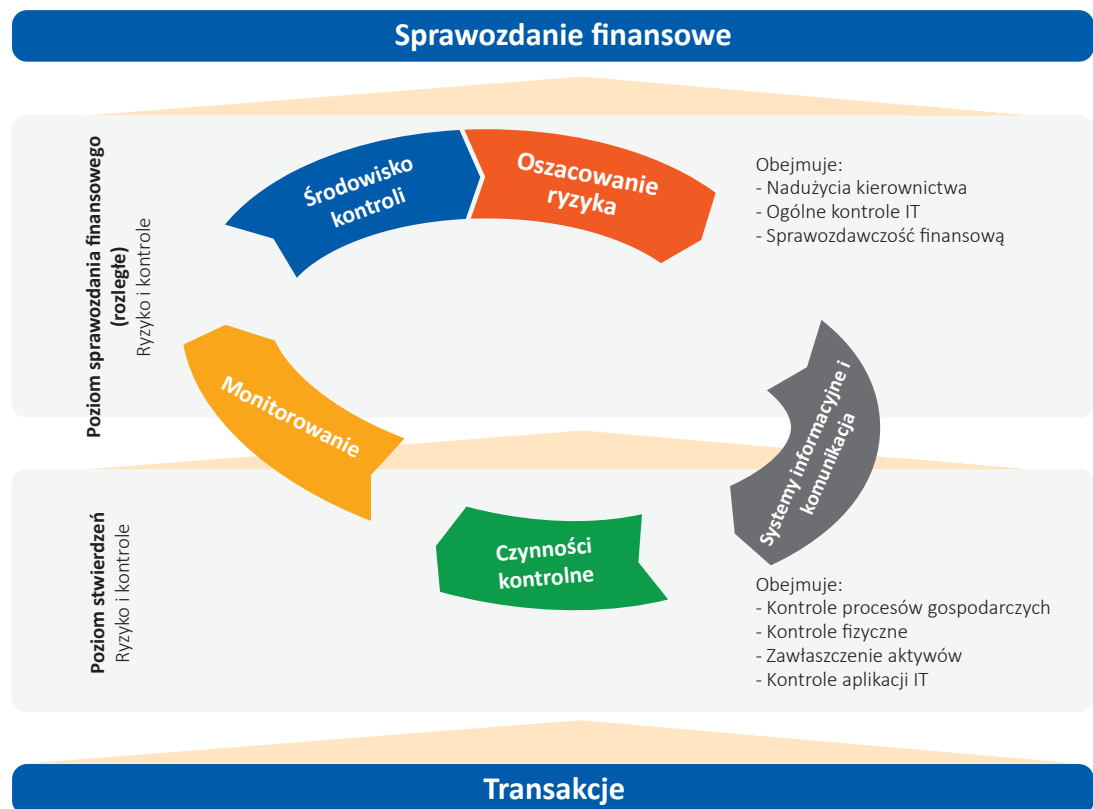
Sprawozdanie finansowe

Poziom sprawozdania finansowego (rozległe)
Ryzyko i kontrole

Środowisko kontroli

Oszacowanie ryzyka

Obejmuje:
- Nadużycia kierownictwa
- Ogólne kontrole IT
- Sprawozdawczość finansową

Monitorowanie

Systemy informacyjne i komunikacja

Poziom stwierdzeń
Ryzyko i kontrole

Czynności kontrolne

Obejmuje:
- Kontrole procesów gospodarczych
- Kontrole fizyczne
- Zawłaszczenie aktywów
- Kontrole aplikacji IT

Transakcje